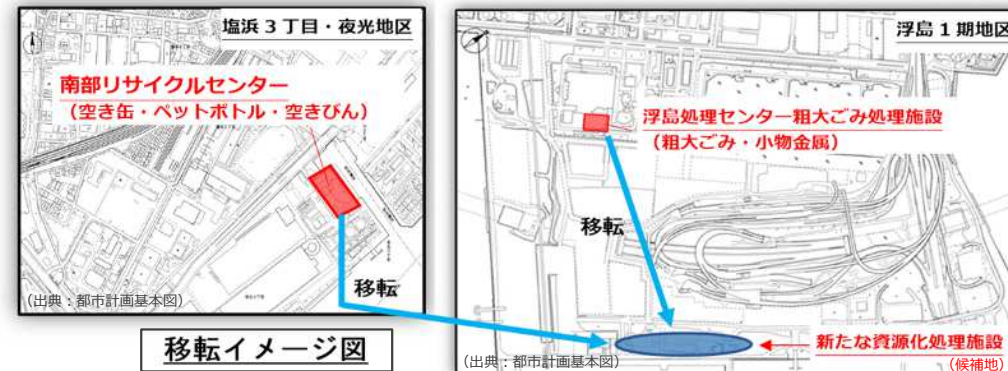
塩浜３丁目・夜光地区

南部リサイクルセンター
（空き缶・ペットボトル・空きびん）

移転

（出典：都市計画基本図）

移転イメージ図

浮島１期地区

浮島処理センター粗大ごみ処理施設
（粗大ごみ・小物金属）

移転

新たな資源化処理施設
（候補地）

（出典：都市計画基本図）